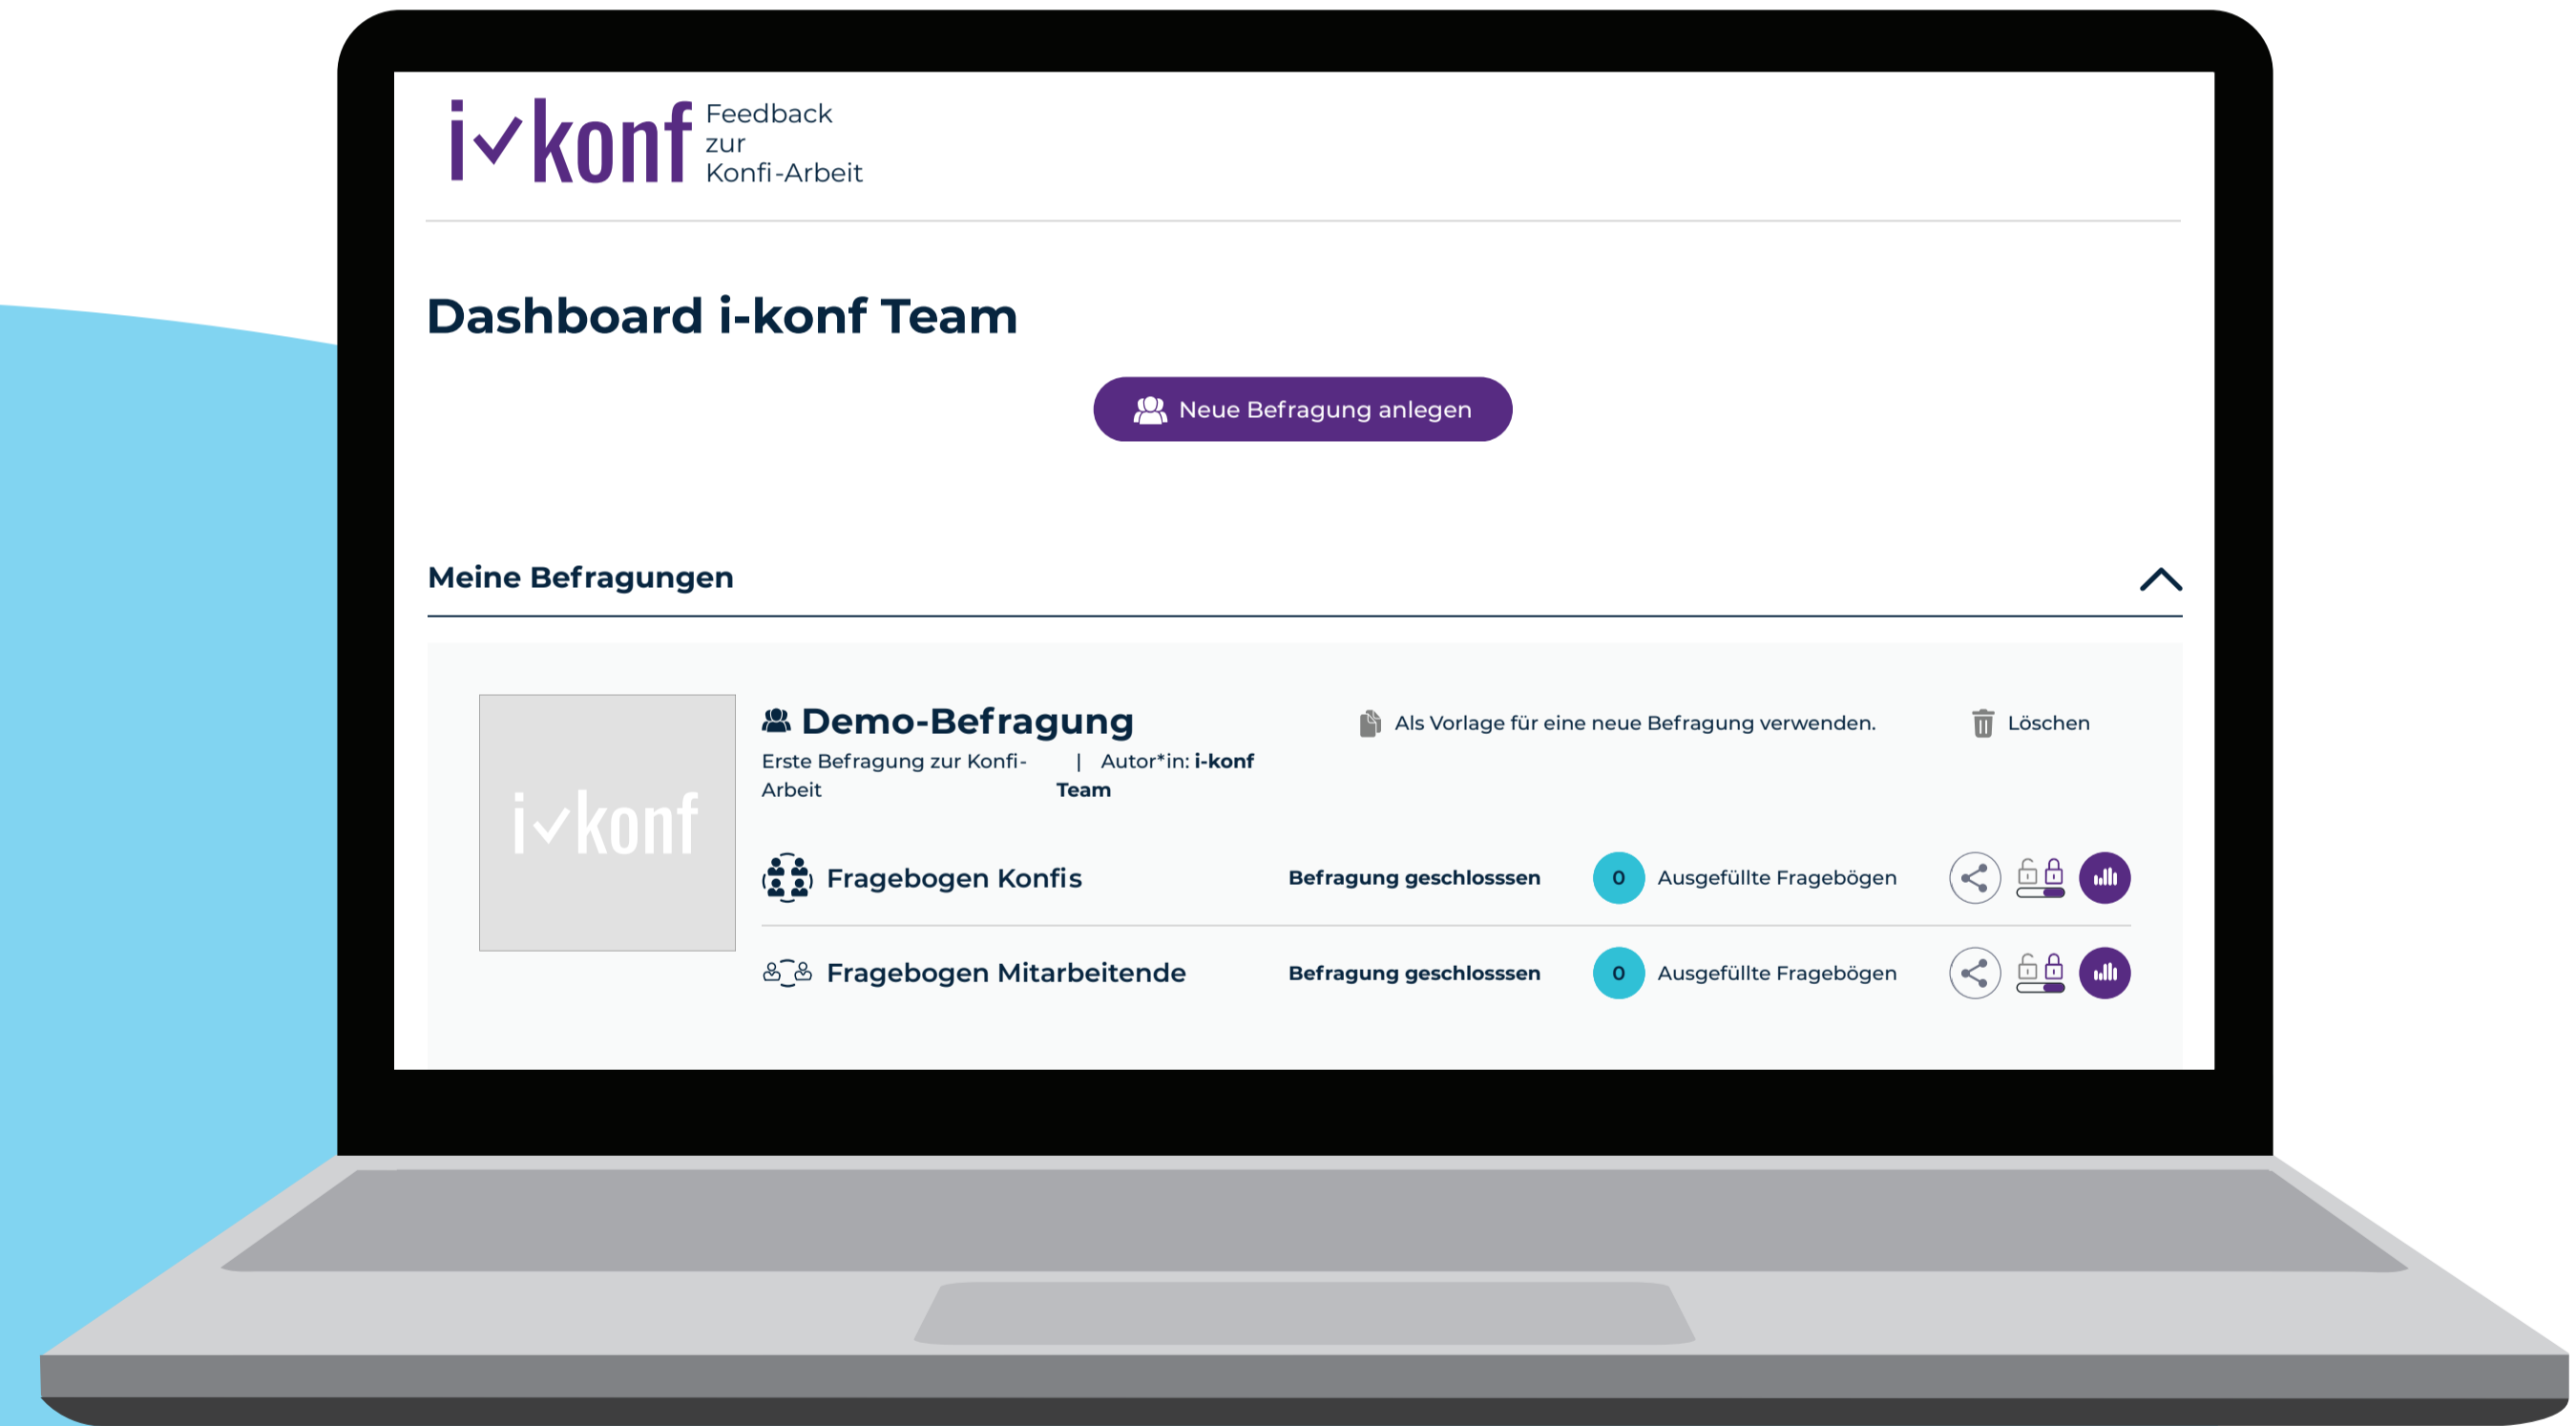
i✓konf Feedback zur Konfi-Arbeit

Dashboard i-konf Team

Neue Befragung anlegen

Meine Befragungen

i✓konf

Demo-Befragung

Als Vorlage für eine neue Befragung verwenden.

Löschen

Erste Befragung zur Konfi-Arbeit | Autor*in: i-konf Team

Fragebogen Konfis Befragung geschlosssen 0 Ausgefüllte Fragebögen

Fragebogen Mitarbeitende Befragung geschlosssen 0 Ausgefüllte Fragebögen